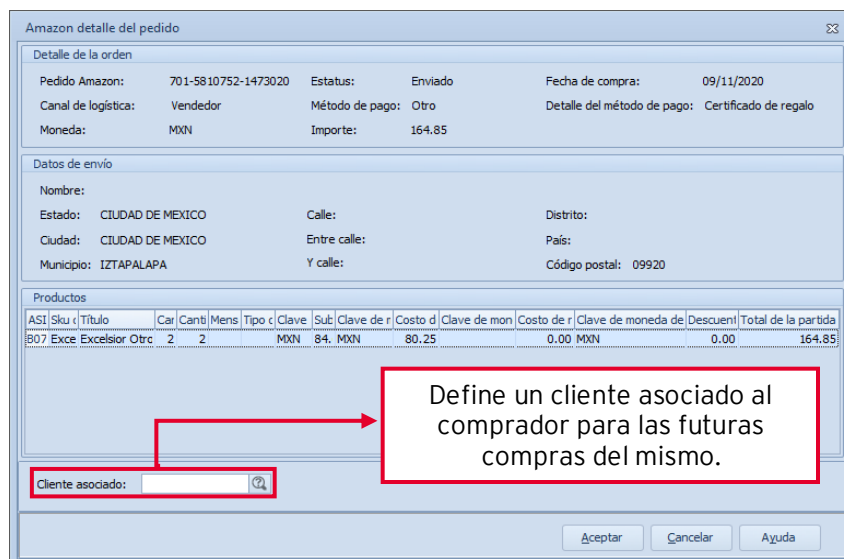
Amazon detalle del pedido

Detalle de la orden

Pedido Amazon: 701-5810752-1473020 Estatus: Enviado Fecha de compra: 09/11/2020

Canal de logística: Vendedor Método de pago: Otro Detalle del método de pago: Certificado de regalo

Moneda: MXN Importe: 164.85

Datos de envío

Nombre:

Estado: CIUDAD DE MEXICO Calle: Distrito:

Ciudad: CIUDAD DE MEXICO Entre calle: País:

Municipio: IZTAPALAPA Y calle: Código postal: 09920

Productos

| ASI | Sku c | Título | Car | Canti | Mens | Tipo c | Clave | Sub | Clave de r | Costo d | Clave de mon | Costo de r | Clave de moneda de | Descuent | Total de la partida |
|---|---|---|---|---|---|---|---|---|---|---|---|---|---|---|---|
| B07 | Exce | Excelsior Otro | 2 | 2 | | | MXN | 84. | MXN | 80.25 | | 0.00 | MXN | 0.00 | 164.85 |

Define un cliente asociado al comprador para las futuras compras del mismo.

Cliente asociado:

Aceptar Cancelar Ayuda